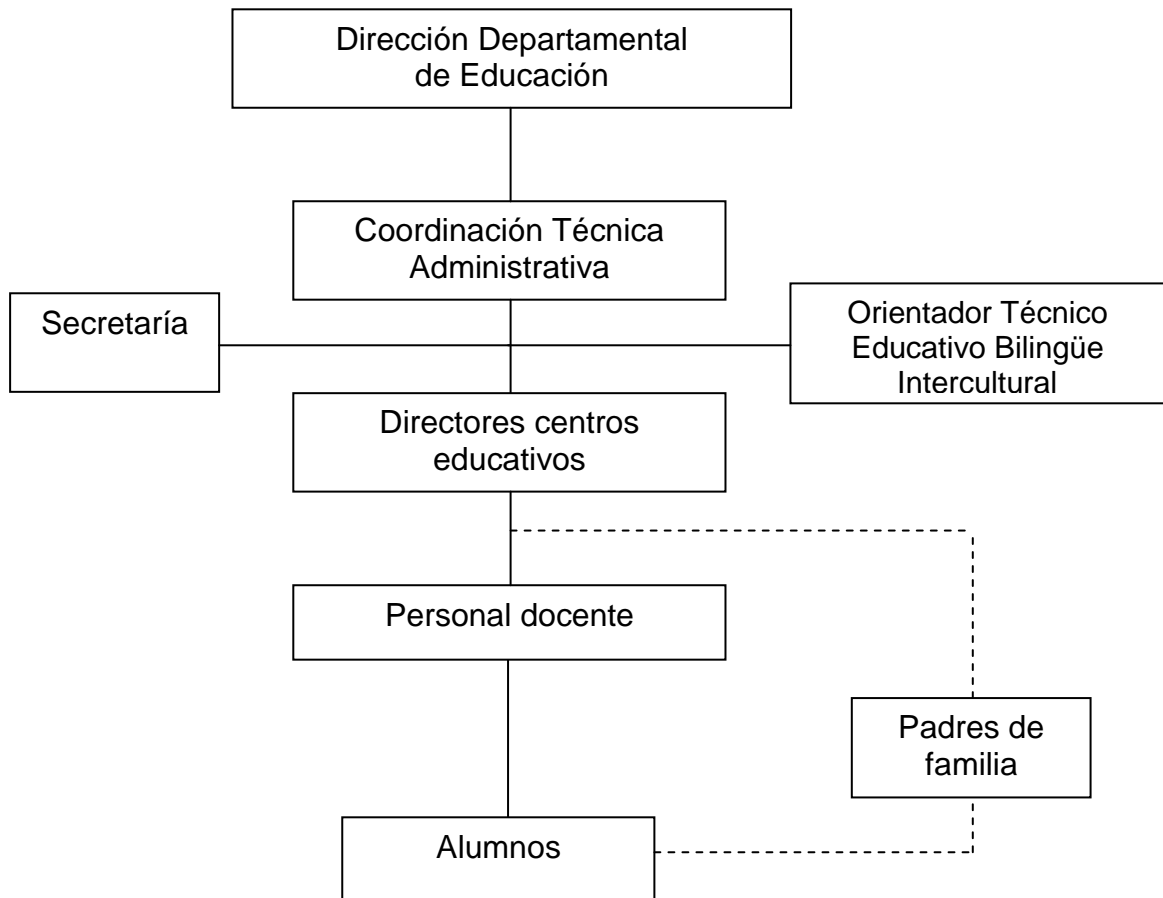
Dirección Departamental de Educación

Coordinación Técnica Administrativa

Secretaría

Orientador Técnico Educativo Bilingüe Intercultural

Directores centros educativos

Personal docente

Padres de familia

Alumnos